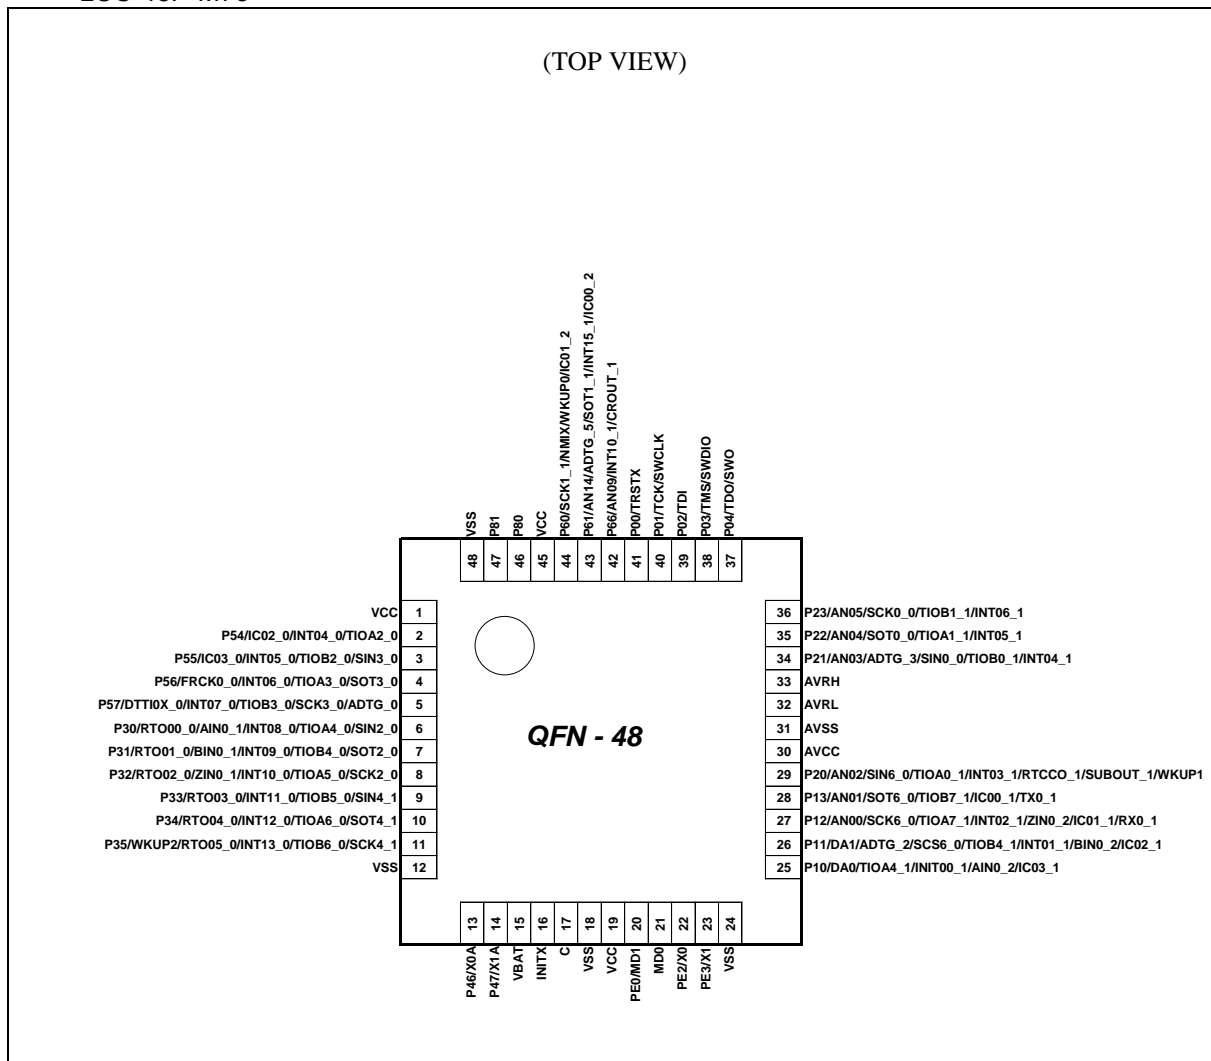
(TOP VIEW)

VSS 48
P81 47
P80 46
VCC 45
P60/SCK1_1/NMIX/WKUP0/IC01_2 44
P61/AN14/ADTG_5/SOT1_1/INT15_1/IC00_2 43
P66/AN09/INT10_1/CROUT_1 42
P00/TRSTX 41
P01/TCK/SWCLK 40
P02/TDI 39
P03/TMS/SWDIO 38
P04/TDO/SWO 37

VCC 1
P54/IC02_0/INT04_0/TIOA2_0 2
P55/IC03_0/INT05_0/TIOB2_0/SIN3_0 3
P56/FRCK0_0/INT06_0/TIOA3_0/SOT3_0 4
P57/DTTI0X_0/INT07_0/TIOB3_0/SCK3_0/ADTG_0 5
P30/RTO00_0/AIN0_1/INT08_0/TIOA4_0/SIN2_0 6
P31/RTO01_0/BIN0_1/INT09_0/TIOB4_0/SOT2_0 7
P32/RTO02_0/ZIN0_1/INT10_0/TIOA5_0/SCK2_0 8
P33/RTO03_0/INT11_0/TIOB5_0/SIN4_1 9
P34/RTO04_0/INT12_0/TIOA6_0/SOT4_1 10
P35/WKUP2/RTO05_0/INT13_0/TIOB6_0/SCK4_1 11
VSS 12

QFN - 48

36 P23/AN05/SCK0_0/TIOB1_1/INT06_1
35 P22/AN04/SOT0_0/TIOA1_1/INT05_1
34 P21/AN03/ADTG_3/SIN0_0/TIOB0_1/INT04_1
33 AVRH
32 AVRL
31 AVSS
30 AVCC
29 P20/AN02/SIN6_0/TIOA0_1/INT03_1/RTCCO_1/SUBOUT_1/WKUP1
28 P13/AN01/SOT6_0/TIOB7_1/IC00_1/TX0_1
27 P12/AN00/SCK6_0/TIOA7_1/INT02_1/ZIN0_2/IC01_1/RX0_1
26 P11/DA1/ADTG_2/SCS6_0/TIOB4_1/INT01_1/BIN0_2/IC02_1
25 P10/DA0/TIOA4_1/INIT00_1/AIN0_2/IC03_1

13 P46/X0A
14 P47/X1A
15 VBAT
16 INITX
17 C
18 VSS
19 VCC
20 PE0/MD1
21 MD0
22 PE2/X0
23 PE3/X1
24 VSS